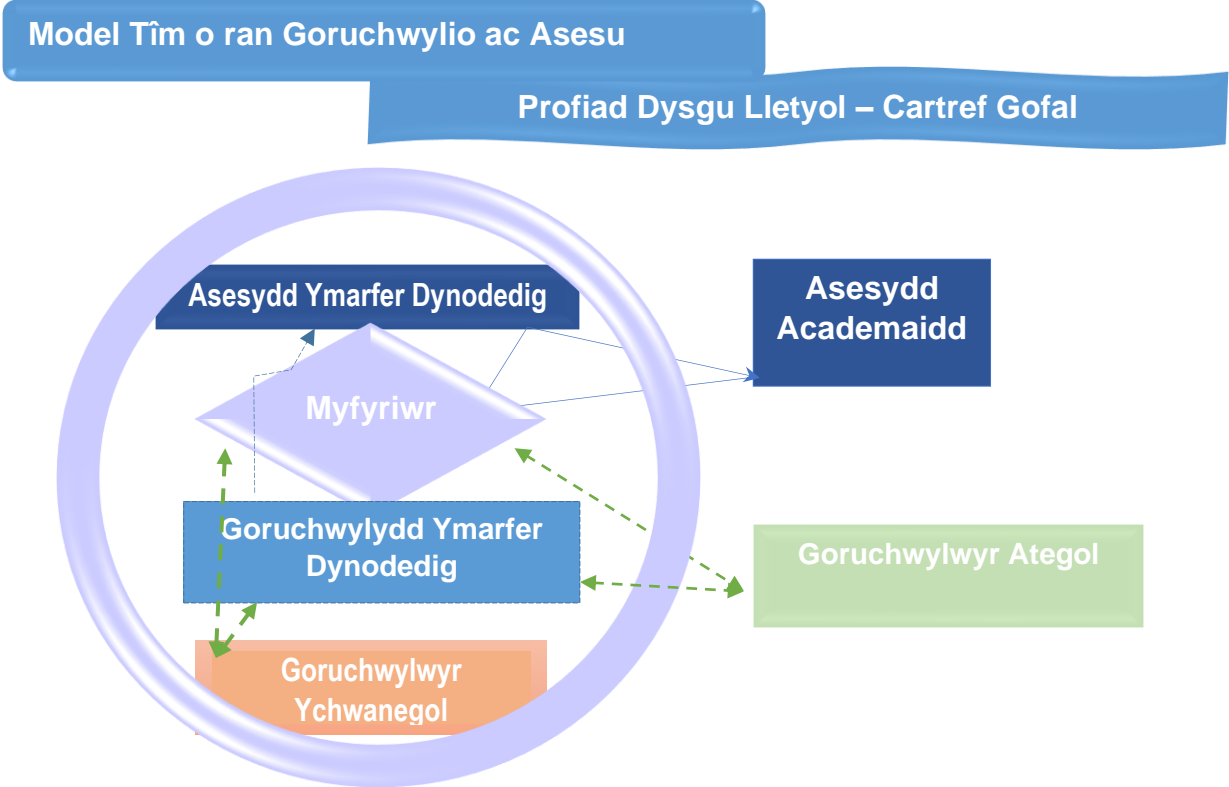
Model Tîm o ran Goruchwylio ac Asesu

Profiad Dysgu Lletyol – Cartref Gofal

Asesydd Ymarfer Dynodedig

Asesydd Academaidd

Myfyriwr

Goruchwylydd Ymarfer Dynodedig

Goruchwylwyr Ategol

Goruchwylwyr Ychwanegol